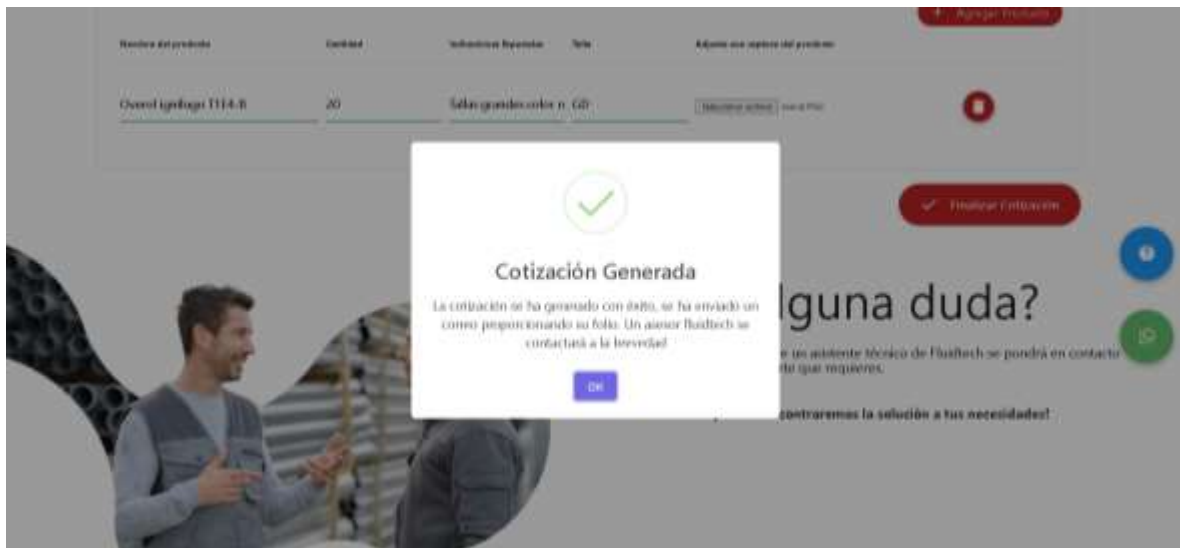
+ Agregar Producto

Nombre del producto | Cantidad | Indicaciones Especiales | Talla | Adjunte una imagen del producto

Overol ignifugo 1114-B | 20 | Tallas grandes color n | GD | Seleccionar archivo | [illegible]

✓ Finalizar Cotización

Cotización Generada

La cotización se ha generado con éxito, se ha enviado un correo proporcionando su folio. Un asesor fluidtech se contactará a la brevedad

OK

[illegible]lguna duda?

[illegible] un asistente técnico de Fluidtech se pondrá en contacto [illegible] de que requieres.

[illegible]contraremos la solución a tus necesidades!